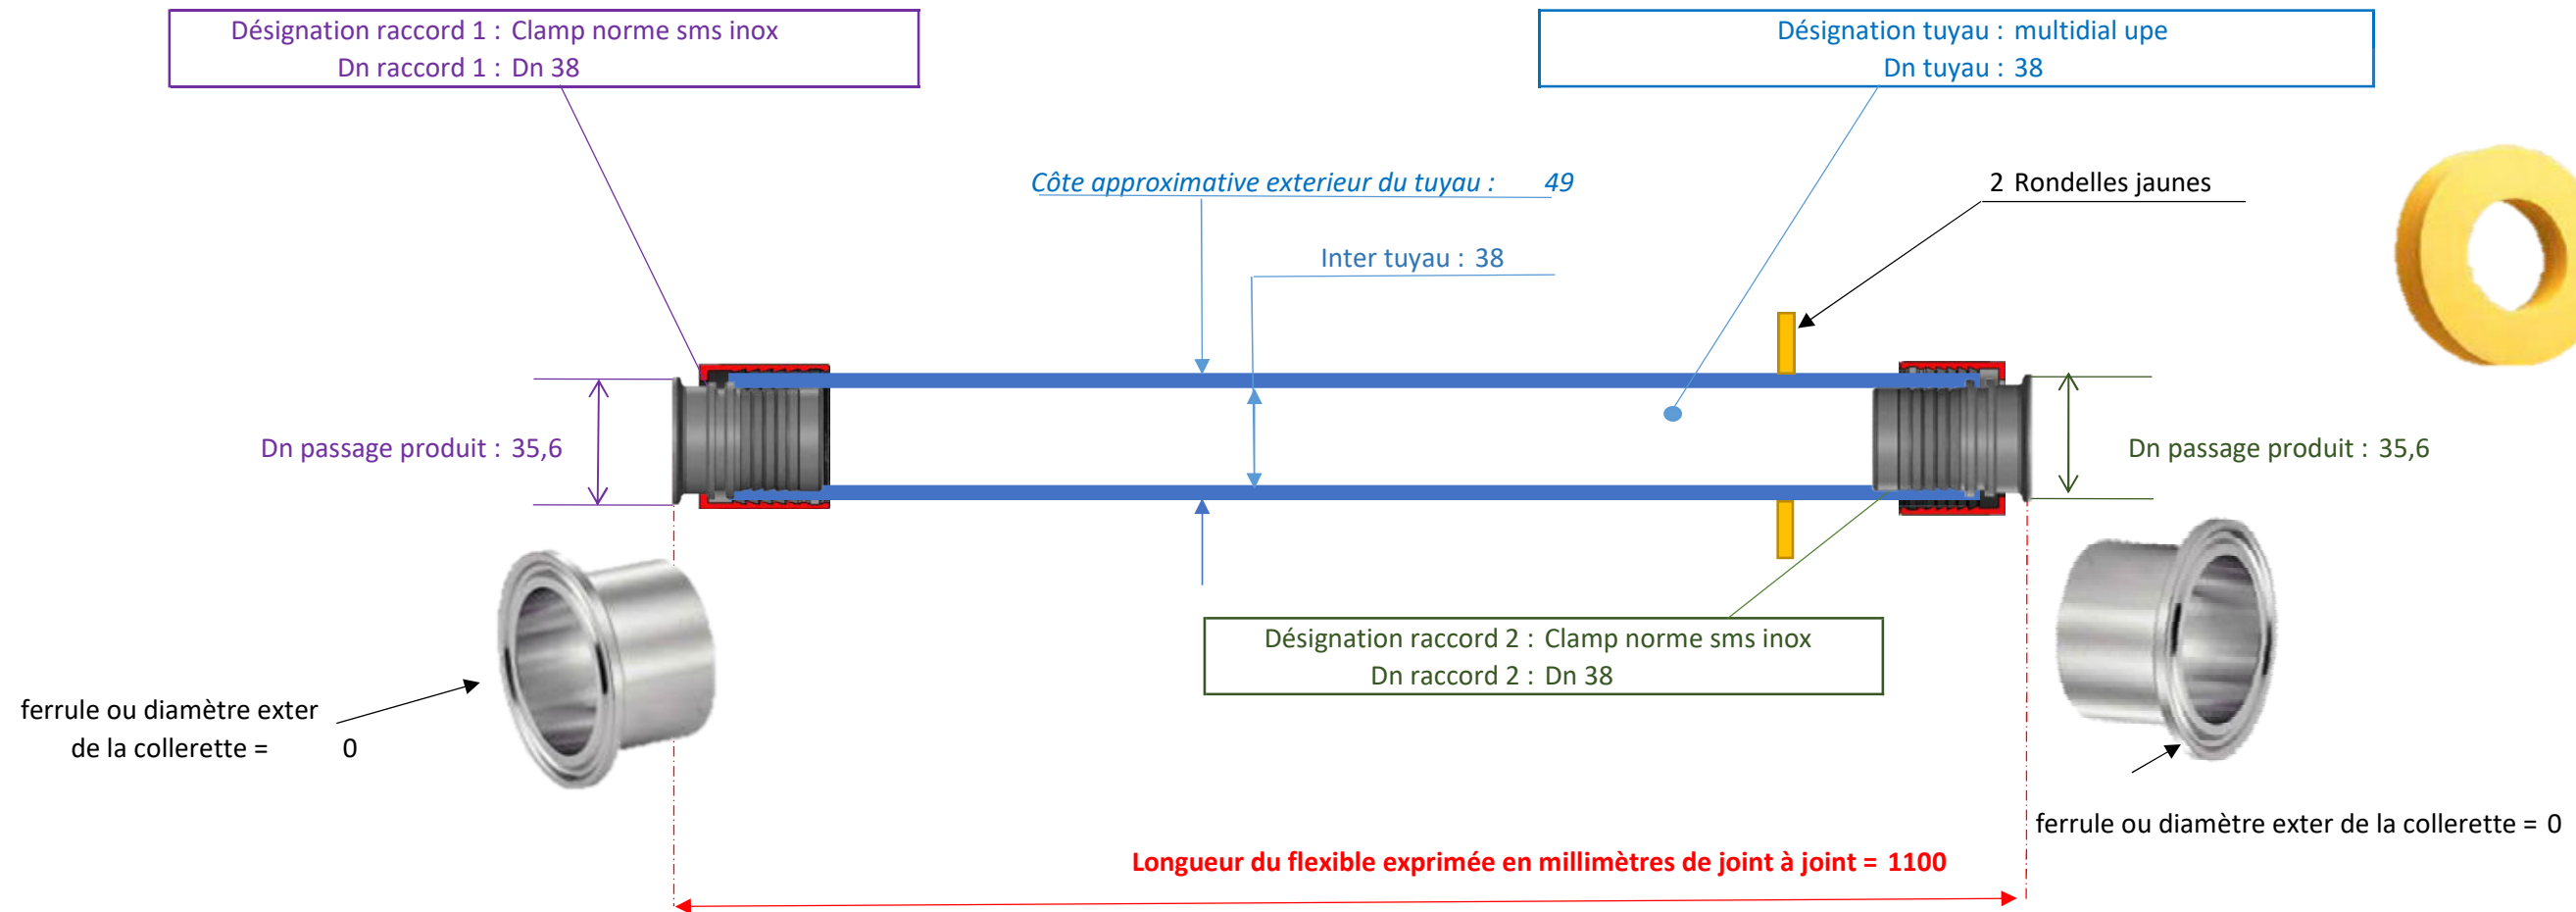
Désignation raccord 1 : Clamp norme sms inox
Dn raccord 1 : Dn 38

Désignation tuyau : multidial upe
Dn tuyau : 38

Côte approximative exterieur du tuyau : 49

2 Rondelles jaunes

Inter tuyau : 38

Dn passage produit : 35,6

Dn passage produit : 35,6

Désignation raccord 2 : Clamp norme sms inox
Dn raccord 2 : Dn 38

ferrule ou diamètre exter de la collerette = 0

ferrule ou diamètre exter de la collerette = 0

Longueur du flexible exprimée en millimètres de joint à joint = 1100